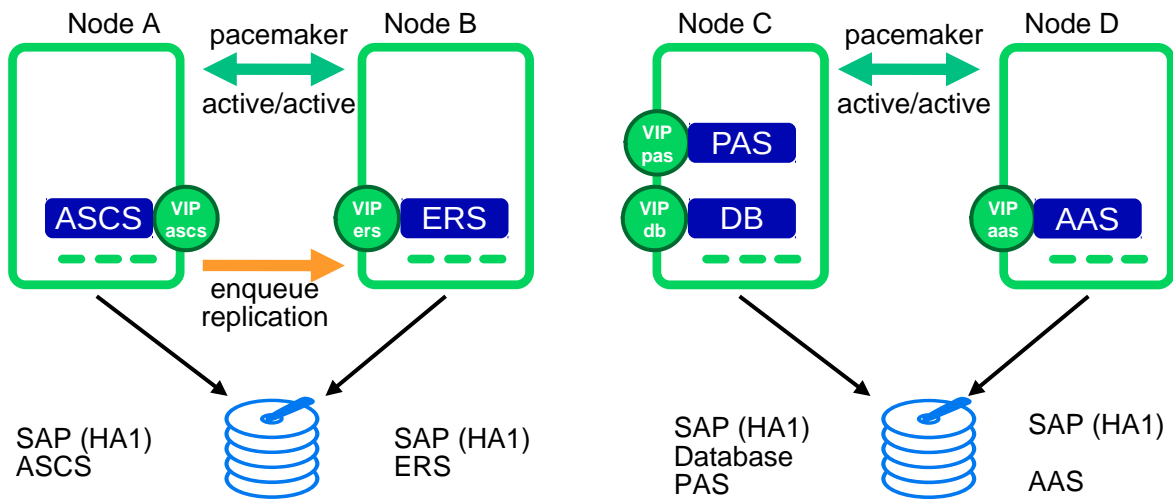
Node A

pacemaker

active/active

Node B

ASCS

VIP ascs

VIP ers

ERS

enqueue replication

SAP (HA1)
ASCS

SAP (HA1)
ERS

Node C

pacemaker

active/active

Node D

VIP pas

PAS

VIP db

DB

VIP aas

AAS

SAP (HA1)
Database
PAS

SAP (HA1)

AAS